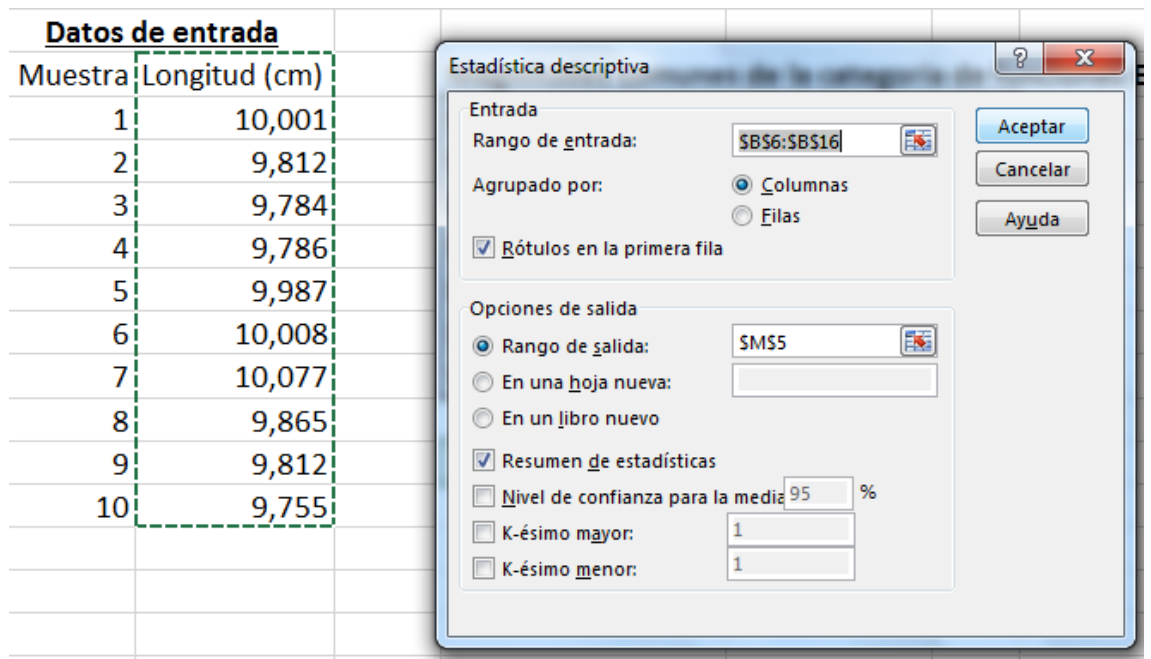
Datos de entrada

| Muestra | Longitud (cm) |
|---|---|
| 1 | 10,001 |
| 2 | 9,812 |
| 3 | 9,784 |
| 4 | 9,786 |
| 5 | 9,987 |
| 6 | 10,008 |
| 7 | 10,077 |
| 8 | 9,865 |
| 9 | 9,812 |
| 10 | 9,755 |

Estadística descriptiva

?
X

Entrada
Rango de entrada: $B$6:$B$16
Agrupado por: Columnas
Filas
Rótulos en la primera fila

Aceptar
Cancelar
Ayuda

Opciones de salida
Rango de salida: $M$5
En una hoja nueva:
En un libro nuevo
Resumen de estadísticas
Nivel de confianza para la media 95 %
K-ésimo mayor: 1
K-ésimo menor: 1